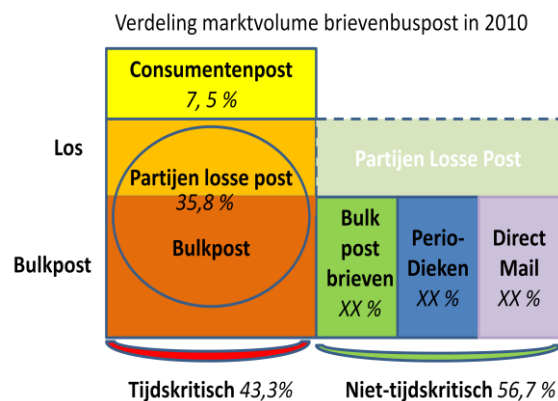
Verdeling marktvolume brievenbuspost in 2010

Consumentenpost
7, 5 %

Los

Partijen losse post
35,8 %

Partijen Losse Post

Bulkpost

Bulkpost

Bulk post brieven
XX %

Perio-Dieken
XX %

Direct Mail
XX %

Tijdskritisch 43,3%

Niet-tijdskritisch 56,7 %